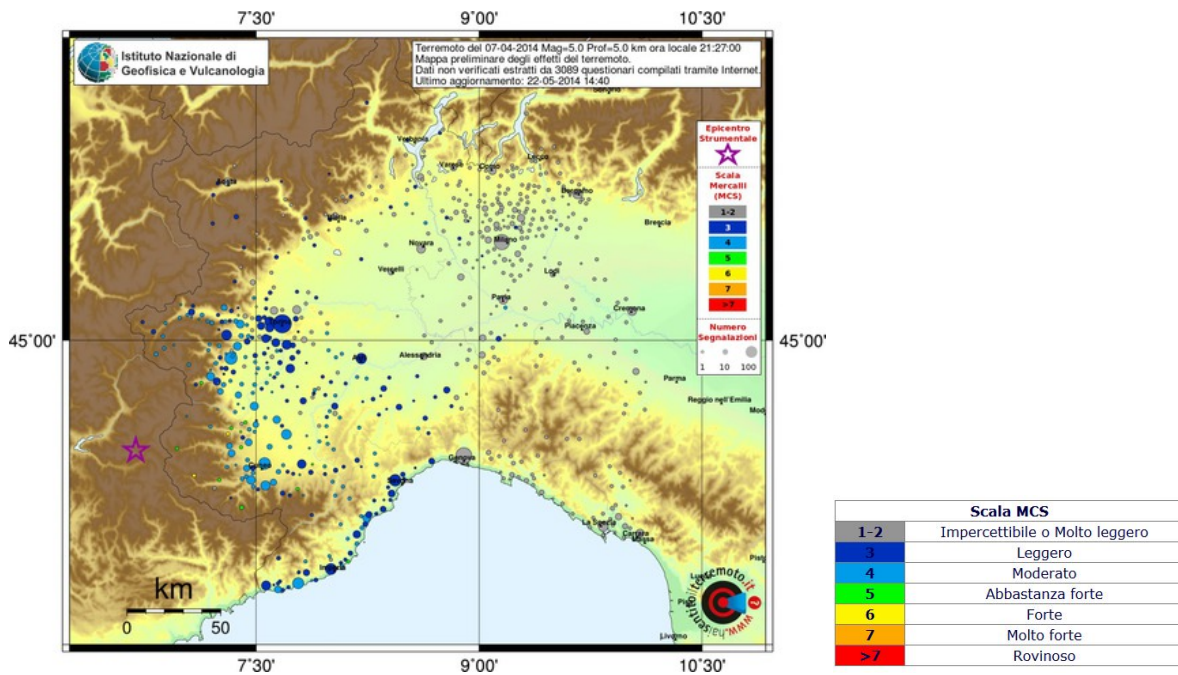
7°30'
9°00'
10°30'

Istituto Nazionale di Geofisica e Vulcanologia

Terremoto del 07-04-2014 Mag=5.0 Prof=5.0 km ora locale 21:27:00
Mappa preliminare degli effetti del terremoto.
Dati non verificati estratti da 3089 questionari compilati tramite Internet.
Ultimo aggiornamento: 22-05-2014 14:40

Epicentro Strumentale

Scala Mercalli (MCS)
1-2
3
4
5
6
7
>7

Numero Segnalazioni
1 10 100

Aosta
Verbania
Varese
Como
Lecco
Bergamo
Brescia
Biella
Novara
Milano
Vercelli
Lodi
Pavia
Cremona
Piacenza
Asti
Alessandria
Parma
Reggio nell'Emilia
Genova
Savona
La Spezia
Carrara
Imperia
Livorno
Pisa

45°00'
45°00'

km
0
50

haisentitoilterremoto.it
www

7°30'
9°00'
10°30'

| Scala MCS | |
|---|---|
| 1-2 | Impercettibile o Molto leggero |
| 3 | Leggero |
| 4 | Moderato |
| 5 | Abbastanza forte |
| 6 | Forte |
| 7 | Molto forte |
| >7 | Rovinoso |